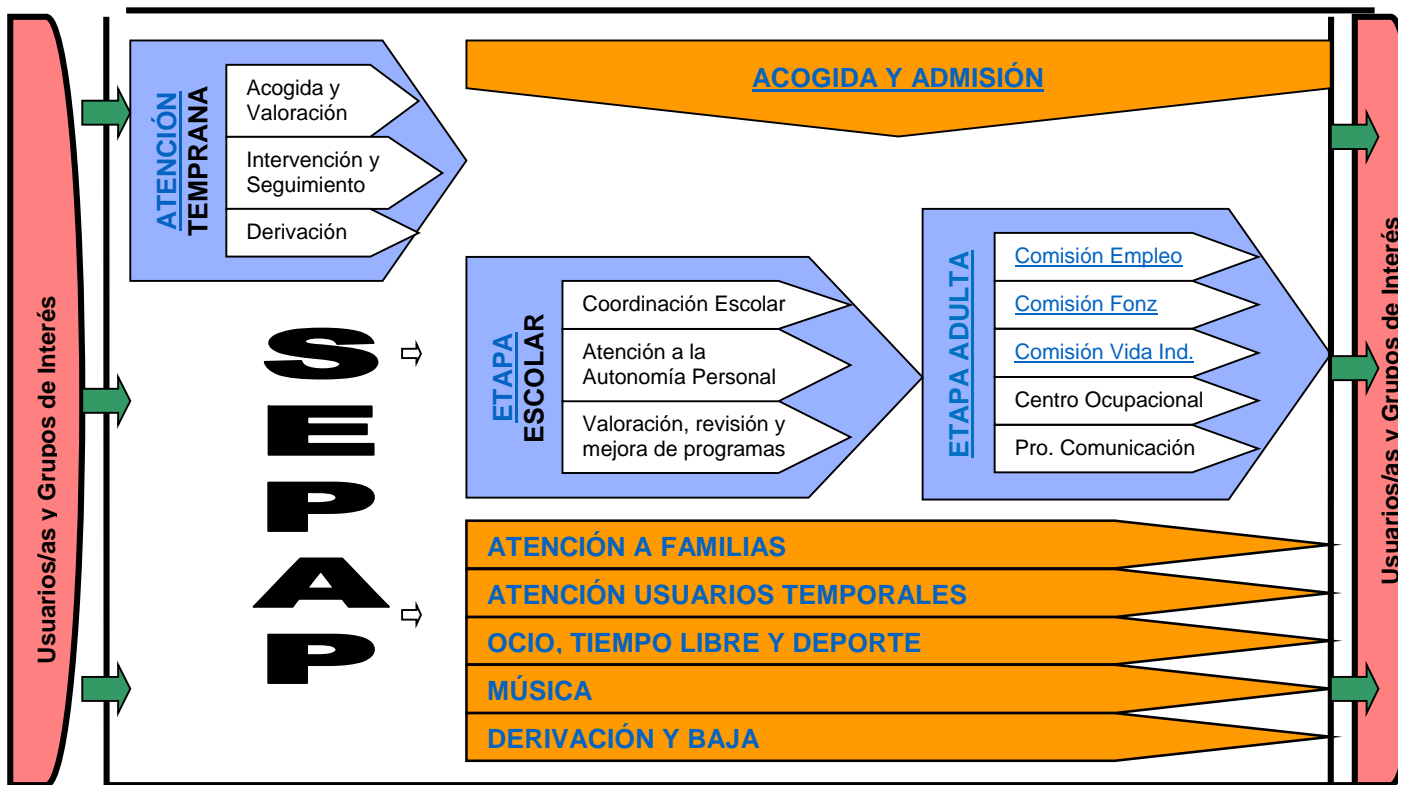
Usuarios/as y Grupos de Interés

ATENCIÓN TEMPRANA

Acogida y Valoración

Intervención y Seguimiento

Derivación

ACOGIDA Y ADMISIÓN

SEPAP

ETAPA ESCOLAR

Coordinación Escolar

Atención a la Autonomía Personal

Valoración, revisión y mejora de programas

ETAPA ADULTA

Comisión Empleo

Comisión Fonz

Comisión Vida Ind.

Centro Ocupacional

Pro. Comunicación

ATENCIÓN A FAMILIAS

ATENCIÓN USUARIOS TEMPORALES

OCIO, TIEMPO LIBRE Y DEPORTE

MÚSICA

DERIVACIÓN Y BAJA

Usuarios/as y Grupos de Interés